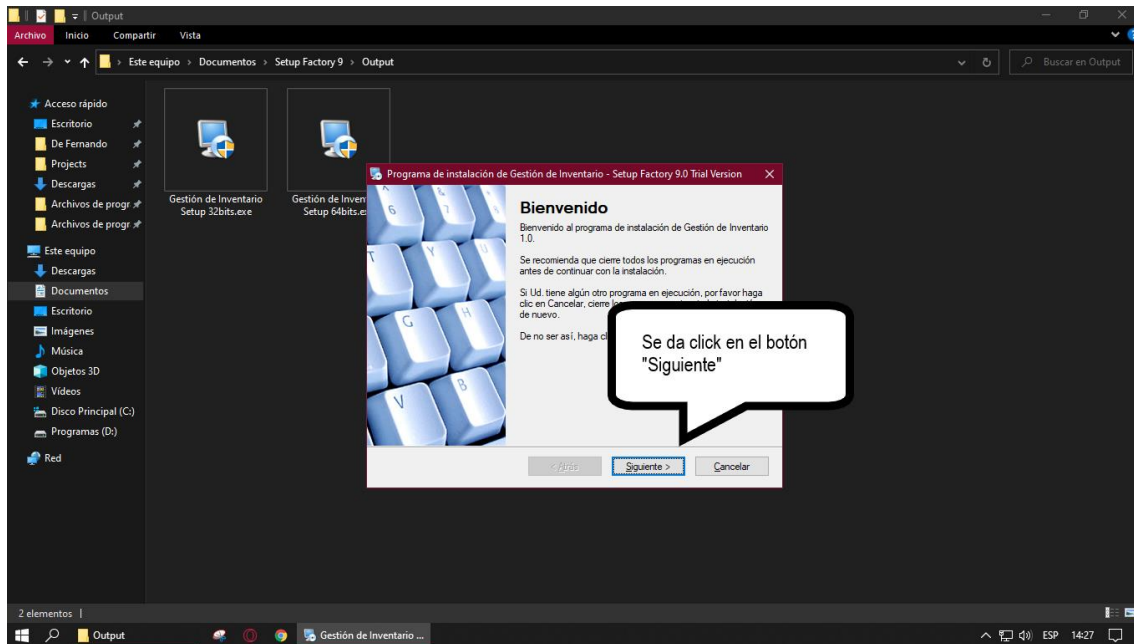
Output

Archivo Inicio Compartir Vista

Este equipo > Documentos > Setup Factory 9 > Output

Buscar en Output

Acceso rápido
Escritorio
De Fernando
Projects
Descargas
Archivos de progr
Archivos de progr
Este equipo
Descargas
Documentos
Escritorio
Imágenes
Música
Objetos 3D
Vídeos
Disco Principal (C:)
Programas (D:)
Red

Gestión de Inventario Setup 32bits.exe

Gestión de Inven Setup 64bits.e

Programa de instalación de Gestión de Inventario - Setup Factory 9.0 Trial Version

Bienvenido

Bienvenido al programa de instalación de Gestión de Inventario 1.0.

Se recomienda que cierre todos los programas en ejecución antes de continuar con la instalación.

Si Ud. tiene algún otro programa en ejecución, por favor haga clic en Cancelar, cierre l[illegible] de nuevo.

De no ser así, haga cl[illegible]

Se da click en el botón "Siguiente"

< Atrás Siguiente > Cancelar

2 elementos

Output Gestión de Inventario ...

ESP 14:27